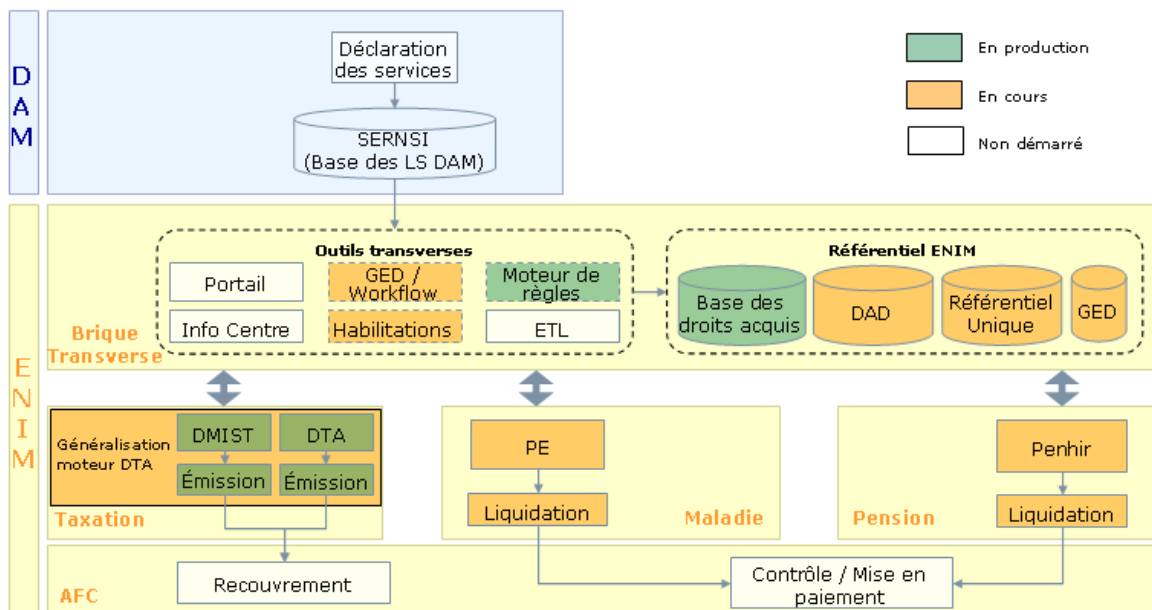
DAM

Déclaration des services

SERNSI (Base des LS DAM)

En production

En cours

Non démarré

ENIM

Outils transverses

Portail

GED / Workflow

Moteur de règles

Info Centre

Habilitations

ETL

Brique Transverse

Référentiel ENIM

Base des droits acquis

DAD

Référentiel Unique

GED

Généralisation moteur DTA

DMIST

DTA

Émission

Émission

Taxation

PE

Liquidation

Maladie

Penhir

Liquidation

Pension

AFC

Recouvrement

Contrôle / Mise en paiement